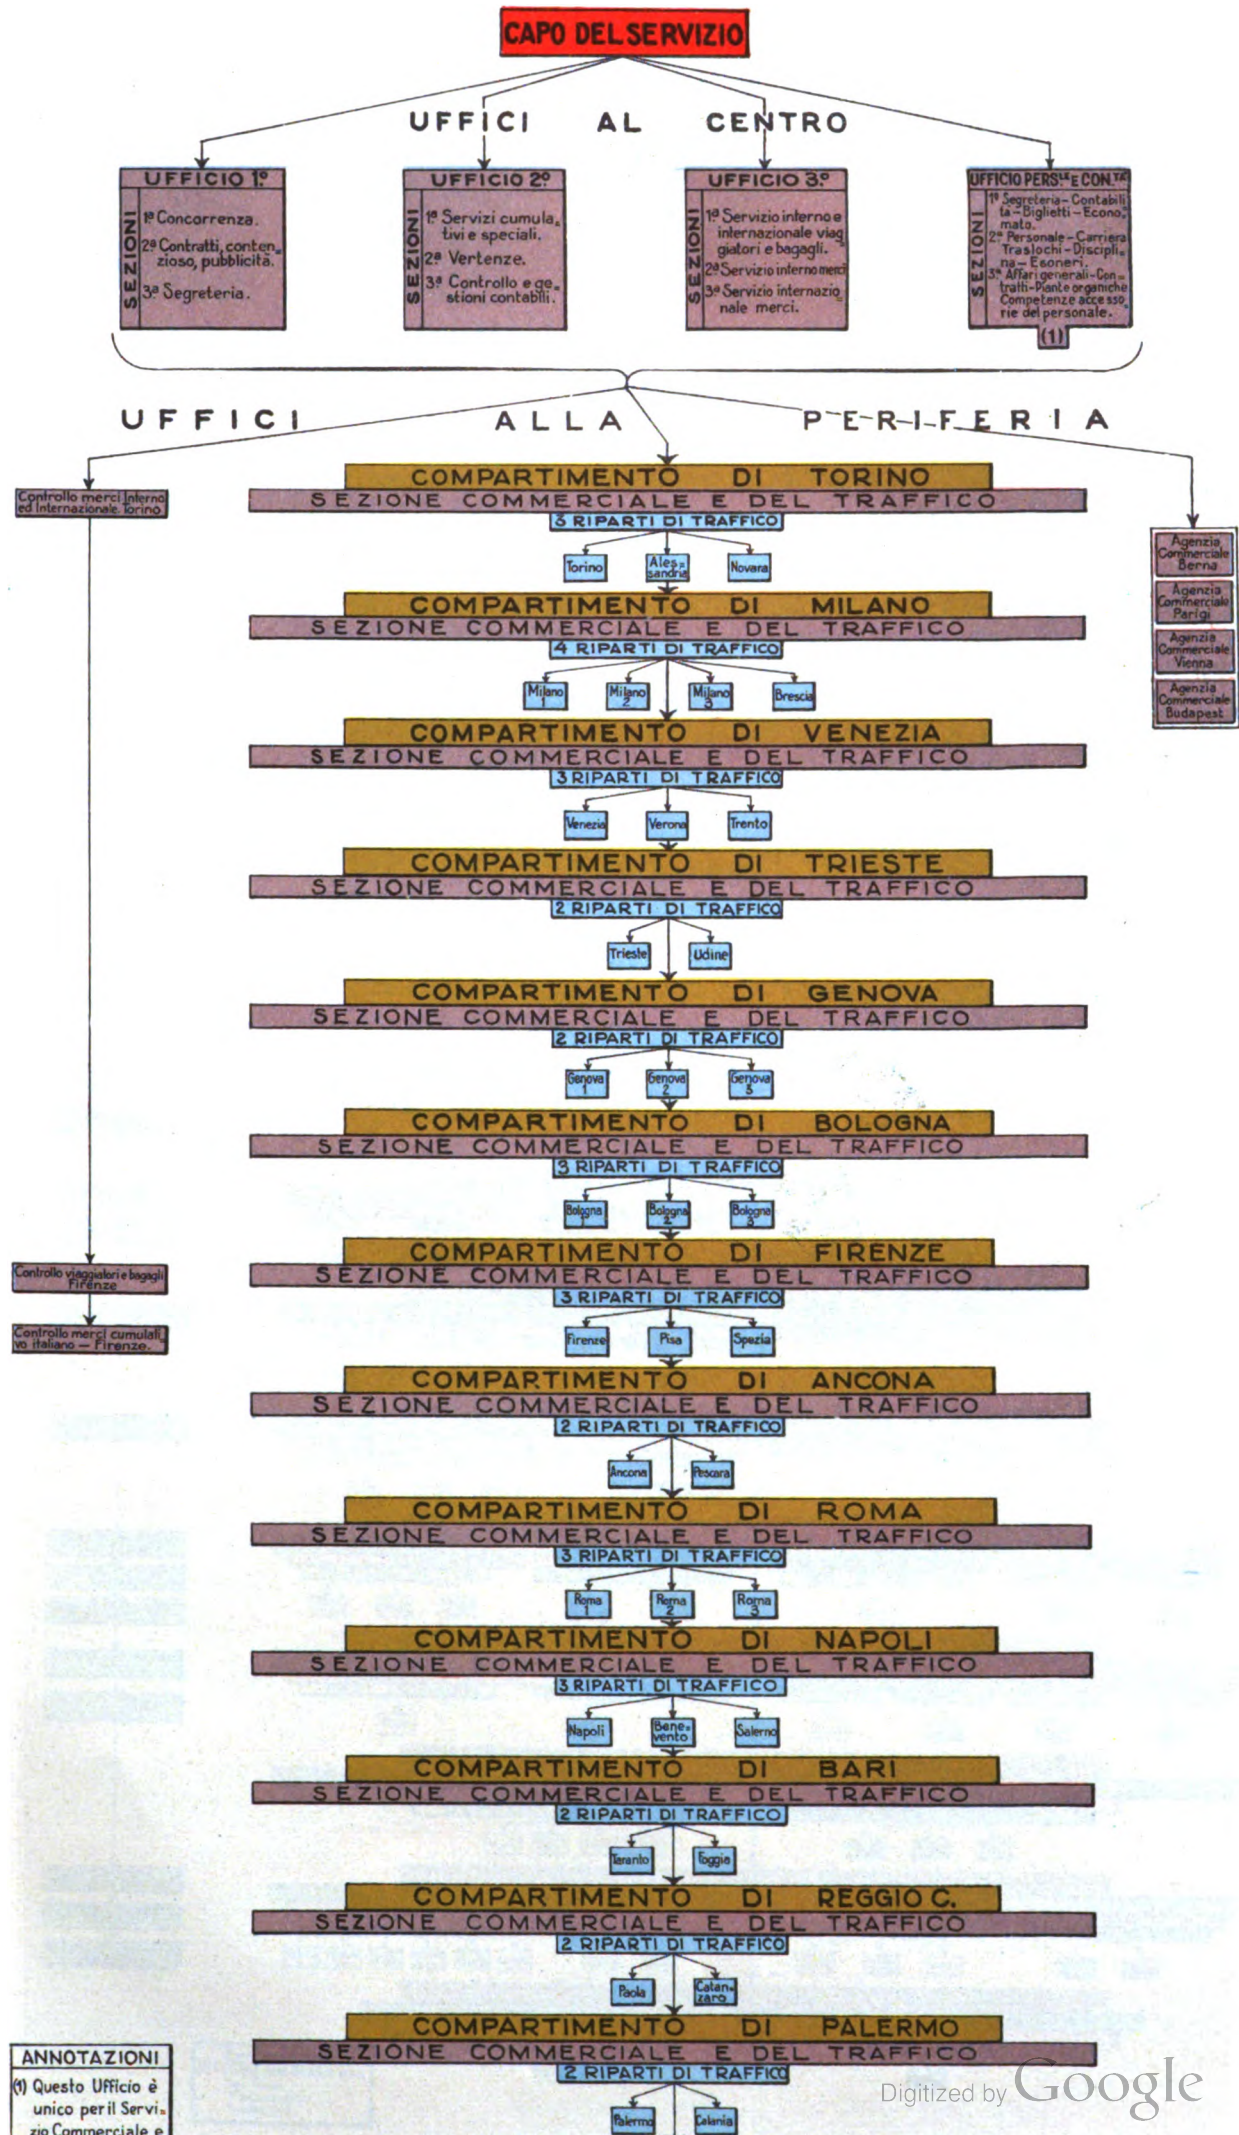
CAPO DEL SERVIZIO

UFFICI AL CENTRO

UFFICIO 1°
SEZIONI
1ª Concorrenza.
2ª Contratti, contenzioso, pubblicità.
3ª Segreteria.

UFFICIO 2°
SEZIONI
1ª Servizi cumulativi e speciali.
2ª Vertenze.
3ª Controllo e gestioni contabili.

UFFICIO 3°
SEZIONI
1ª Servizio interno e internazionale viaggiatori e bagagli.
2ª Servizio interno merci
3ª Servizio internazionale merci.

UFFICIO PERS.LE E CON.TA
SEZIONI
1ª Segreteria - Contabilità - Biglietti - Economato.
2ª Personale - Carriera Traslochi - Disciplina - Esoneri.
3ª Affari generali - Contratti - Piante organiche Competenze accessorie del personale.
(1)

UFFICI ALLA PERIFERIA

Controllo merci Interno ed Internazionale. Torino

COMPARTIMENTO DI TORINO
SEZIONE COMMERCIALE E DEL TRAFFICO
3 RIPARTI DI TRAFFICO
Torino
Alessandria
Novara

Agenzia Commerciale Berna
Agenzia Commerciale Parigi
Agenzia Commerciale Vienna
Agenzia Commerciale Budapest

COMPARTIMENTO DI MILANO
SEZIONE COMMERCIALE E DEL TRAFFICO
4 RIPARTI DI TRAFFICO
Milano 1
Milano 2
Milano 3
Brescia

COMPARTIMENTO DI VENEZIA
SEZIONE COMMERCIALE E DEL TRAFFICO
3 RIPARTI DI TRAFFICO
Venezia
Verona
Trento

COMPARTIMENTO DI TRIESTE
SEZIONE COMMERCIALE E DEL TRAFFICO
2 RIPARTI DI TRAFFICO
Trieste
Udine

COMPARTIMENTO DI GENOVA
SEZIONE COMMERCIALE E DEL TRAFFICO
2 RIPARTI DI TRAFFICO
Genova 1
Genova 2
Genova 3

COMPARTIMENTO DI BOLOGNA
SEZIONE COMMERCIALE E DEL TRAFFICO
3 RIPARTI DI TRAFFICO
Bologna 1
Bologna 2
Bologna 3

Controllo viaggiatori e bagagli Firenze
Controllo merci cumulativo italiano — Firenze.

COMPARTIMENTO DI FIRENZE
SEZIONE COMMERCIALE E DEL TRAFFICO
3 RIPARTI DI TRAFFICO
Firenze
Pisa
Spezia

COMPARTIMENTO DI ANCONA
SEZIONE COMMERCIALE E DEL TRAFFICO
2 RIPARTI DI TRAFFICO
Ancona
Pescara

COMPARTIMENTO DI ROMA
SEZIONE COMMERCIALE E DEL TRAFFICO
3 RIPARTI DI TRAFFICO
Roma 1
Roma 2
Roma 3

COMPARTIMENTO DI NAPOLI
SEZIONE COMMERCIALE E DEL TRAFFICO
3 RIPARTI DI TRAFFICO
Napoli
Benevento
Salerno

COMPARTIMENTO DI BARI
SEZIONE COMMERCIALE E DEL TRAFFICO
2 RIPARTI DI TRAFFICO
Taranto
Foggia

COMPARTIMENTO DI REGGIO C.
SEZIONE COMMERCIALE E DEL TRAFFICO
2 RIPARTI DI TRAFFICO
Paola
Catanzaro

COMPARTIMENTO DI PALERMO
SEZIONE COMMERCIALE E DEL TRAFFICO
2 RIPARTI DI TRAFFICO
Palermo
Catania

ANNOTAZIONI
(1) Questo Ufficio è unico per il Servizio Commerciale e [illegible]

Digitized by Google